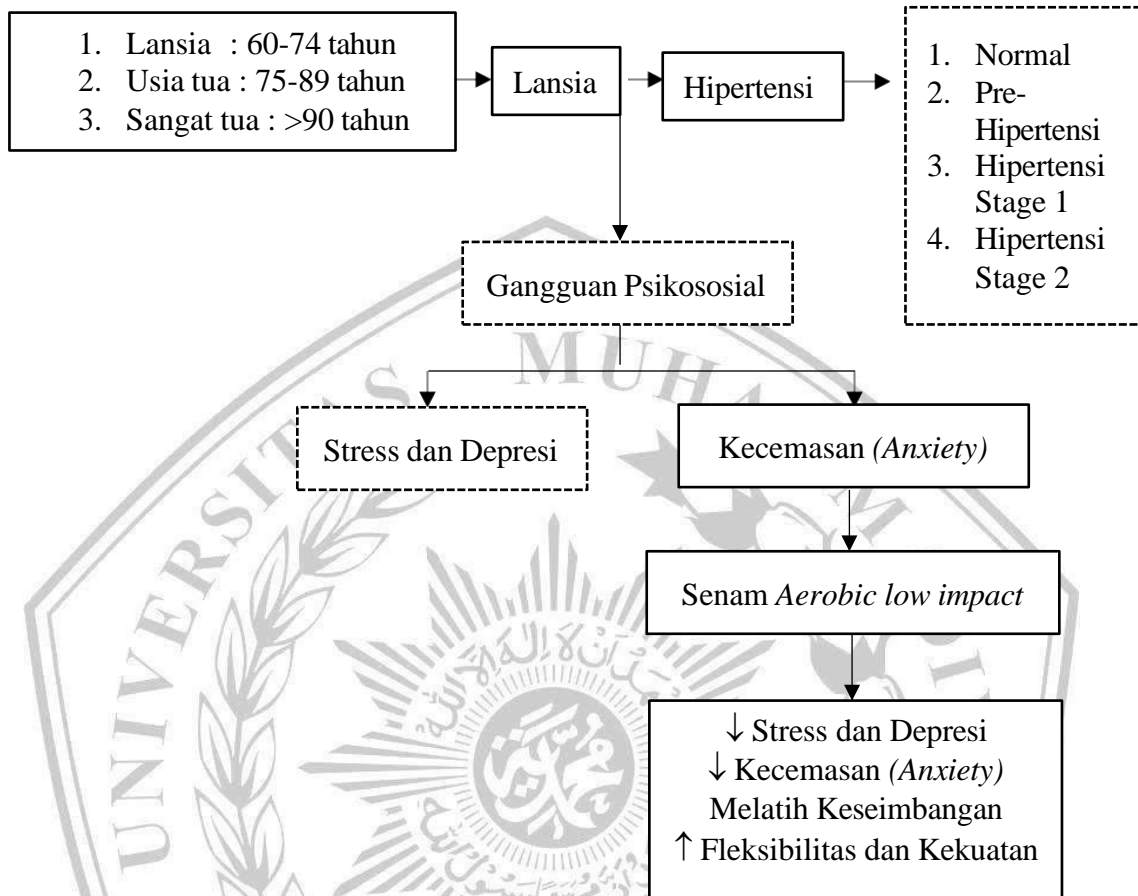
1. Lansia : 60-74 tahun
2. Usia tua : 75-89 tahun
3. Sangat tua : >90 tahun

Lansia

Hipertensi

1. Normal
2. Pre-Hipertensi
3. Hipertensi Stage 1
4. Hipertensi Stage 2

Gangguan Psikososial

Stress dan Depresi

Kecemasan *(Anxiety)*

Senam *Aerobic low impact*

↓ Stress dan Depresi
↓ Kecemasan *(Anxiety)*
Melatih Keseimbangan
↑ Fleksibilitas dan Kekuatan

UNIVERSITAS MUHAMMADIYAH